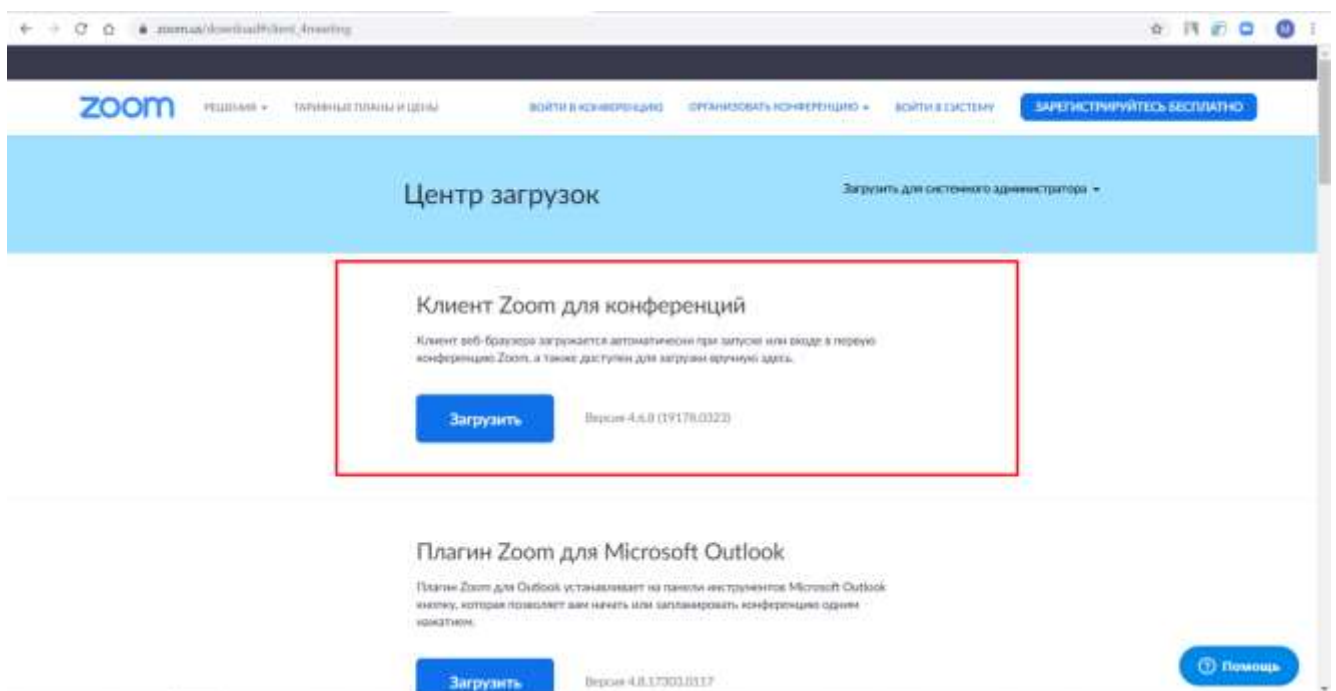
zoom.us/download#client_4meeting

zoom РЕШЕНИЯ ▾ ТАРИФНЫЕ ПЛАНЫ И ЦЕНЫ ВОЙТИ В КОНФЕРЕНЦИЮ ОРГАНИЗОВАТЬ КОНФЕРЕНЦИЮ ▾ ВОЙТИ В СИСТЕМУ ЗАРЕГИСТРИРУЙТЕСЬ БЕСПЛАТНО

Центр загрузок

Загрузить для системного администратора ▾

Клиент Zoom для конференций

Клиент веб-браузера загружается автоматически при запуске или входе в первую конференцию Zoom, а также доступен для загрузки вручную здесь.

Загрузить

Версия 4.6.8 (19178.0323)

Плагин Zoom для Microsoft Outlook

Плагин Zoom для Outlook устанавливает на панели инструментов Microsoft Outlook кнопку, которая позволяет вам начать или запланировать конференцию одним нажатием.

Загрузить

Версия 4.8.17303.0117

Помощь